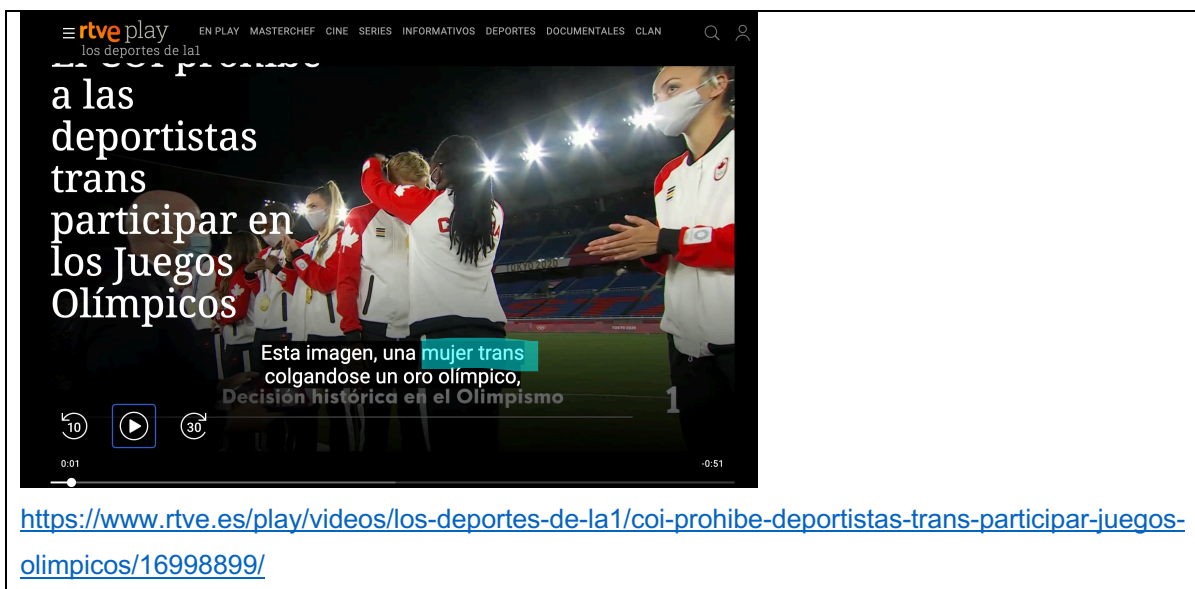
rtve play
los deportes de la1
EN PLAY MASTERCHEF CINE SERIES INFORMATIVOS DEPORTES DOCUMENTALES CLAN

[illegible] a las deportistas trans participar en los Juegos Olímpicos

TOKYO 2020

Esta imagen, una mujer trans colgandose un oro olímpico,
Decisión histórica en el Olimpismo
1

10
30
0:01
-0:51

https://www.rtve.es/play/videos/los-deportes-de-la1/coi-prohibe-deportistas-trans-participar-juegos-olimpicos/16998899/